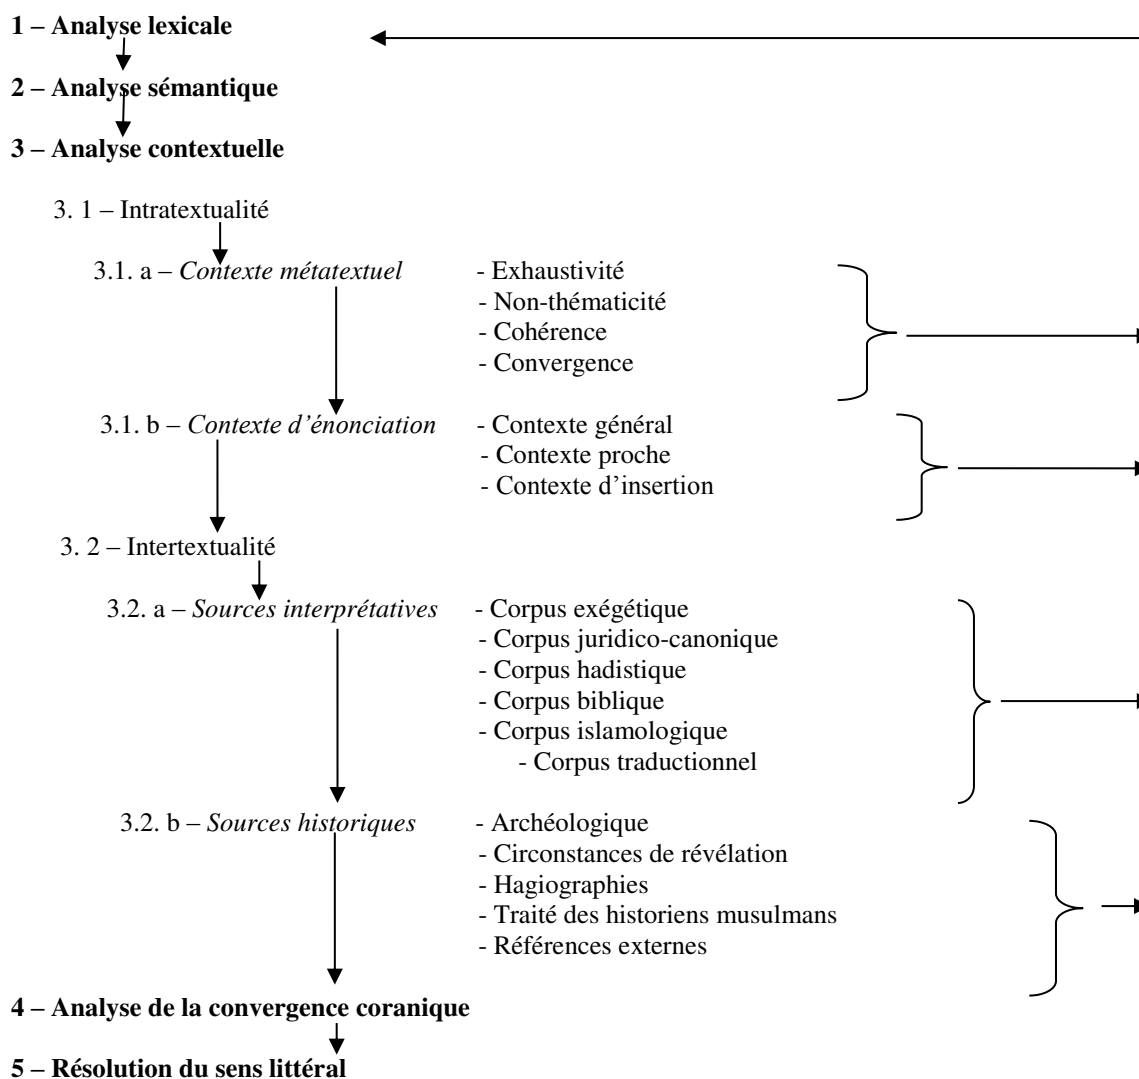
**1 – Analyse lexicale**

**2 – Analyse sémantique**

**3 – Analyse contextuelle**

3. 1 – Intratextualité

3.1. a – *Contexte métatextuel*
- Exhaustivité
- Non-thématicité
- Cohérence
- Convergence

3.1. b – *Contexte d'énonciation*
- Contexte général
- Contexte proche
- Contexte d'insertion

3. 2 – Intertextualité

3.2. a – *Sources interprétatives*
- Corpus exégétique
- Corpus juridico-canonique
- Corpus hadistique
- Corpus biblique
- Corpus islamologique
- Corpus traductionnel

3.2. b – *Sources historiques*
- Archéologique
- Circonstances de révélation
- Hagiographies
- Traité des historiens musulmans
- Références externes

**4 – Analyse de la convergence coranique**

**5 – Résolution du sens littéral**